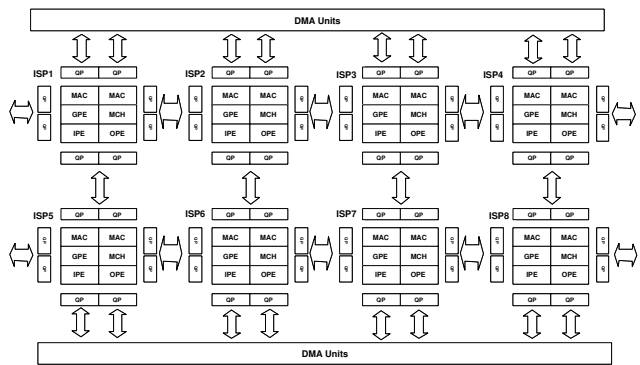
DMA Units

ISP1
QP QP
QP
QP
MAC MAC
GPE MCH
IPE OPE
QP
QP
QP QP

ISP2
QP QP
QP
QP
MAC MAC
GPE MCH
IPE OPE
QP
QP
QP QP

ISP3
QP QP
QP
QP
MAC MAC
GPE MCH
IPE OPE
QP
QP
QP QP

ISP4
QP QP
QP
QP
MAC MAC
GPE MCH
IPE OPE
QP
QP
QP QP

ISP5
QP QP
QP
QP
MAC MAC
GPE MCH
IPE OPE
QP
QP
QP QP

ISP6
QP QP
QP
QP
MAC MAC
GPE MCH
IPE OPE
QP
QP
QP QP

ISP7
QP QP
QP
QP
MAC MAC
GPE MCH
IPE OPE
QP
QP
QP QP

ISP8
QP QP
QP
QP
MAC MAC
GPE MCH
IPE OPE
QP
QP
QP QP

DMA Units